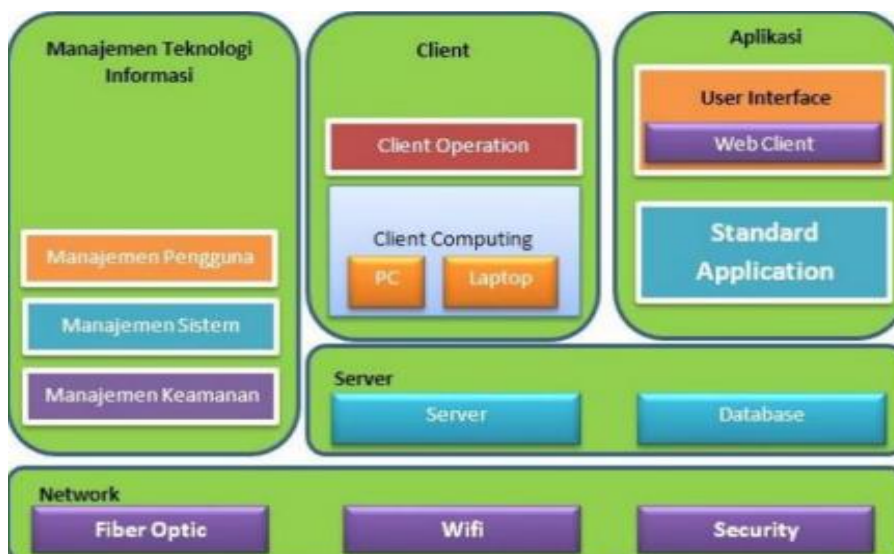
Manajemen Teknologi Informasi

Manajemen Pengguna

Manajemen Sistem

Manajemen Keamanan

Client

Client Operation

Client Computing

PC

Laptop

Aplikasi

User Interface

Web Client

Standard Application

Server

Server

Database

Network

Fiber Optic

Wifi

Security